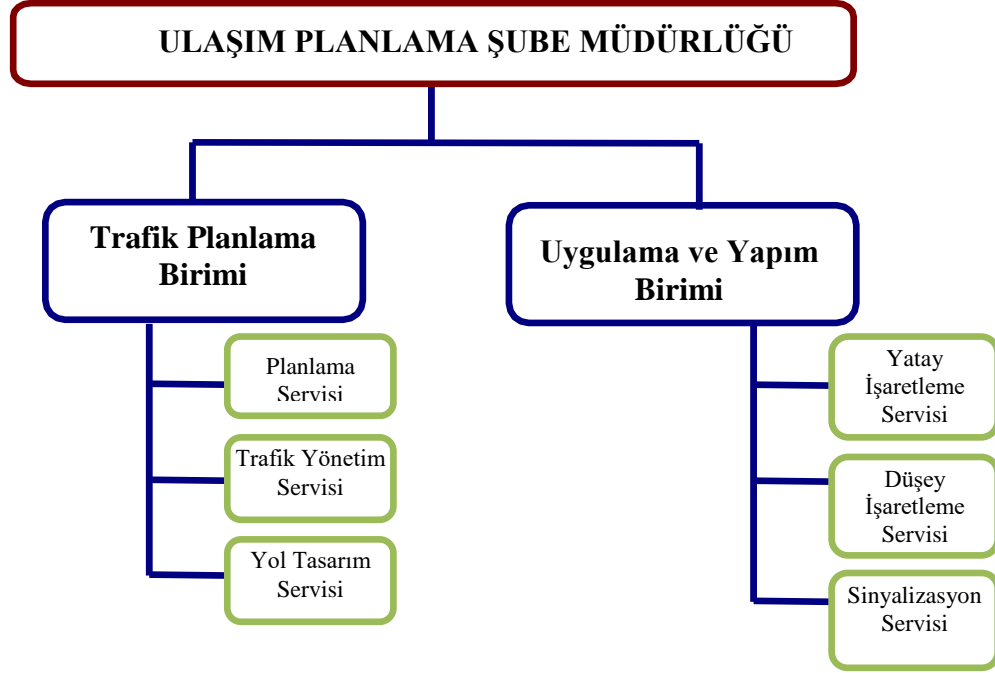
ULAŞIM PLANLAMA ŞUBE MÜDÜRLÜĞÜ

Trafik Planlama Birimi

Planlama Servisi

Trafik Yönetim Servisi

Yol Tasarım Servisi

Uygulama ve Yapım Birimi

Yatay İşaretleme Servisi

Düşey İşaretleme Servisi

Sinyalizasyon Servisi